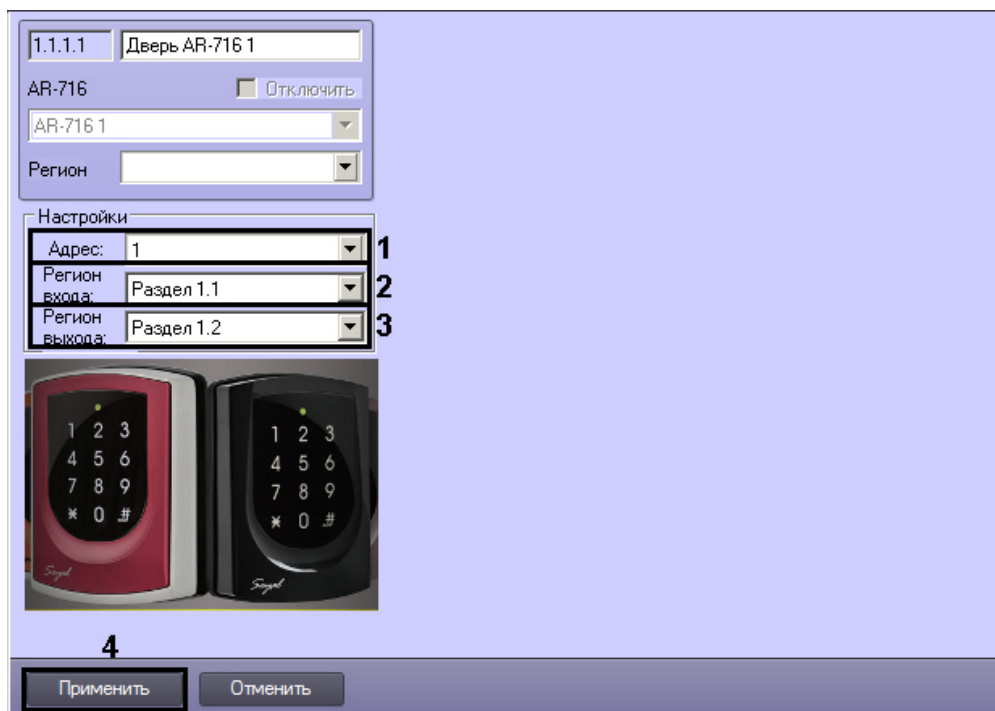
1.1.1.1 Дверь AR-716 1

AR-716 Отключить

AR-716 1

Регион

Настройки

Адрес: 1 1

Регион входа: Раздел 1.1 2

Регион выхода: Раздел 1.2 3

1 2 3
4 5 6
7 8 9
* 0 #

1 2 3
4 5 6
7 8 9
* 0 #

Soyal

Soyal

4

Применить Отменить